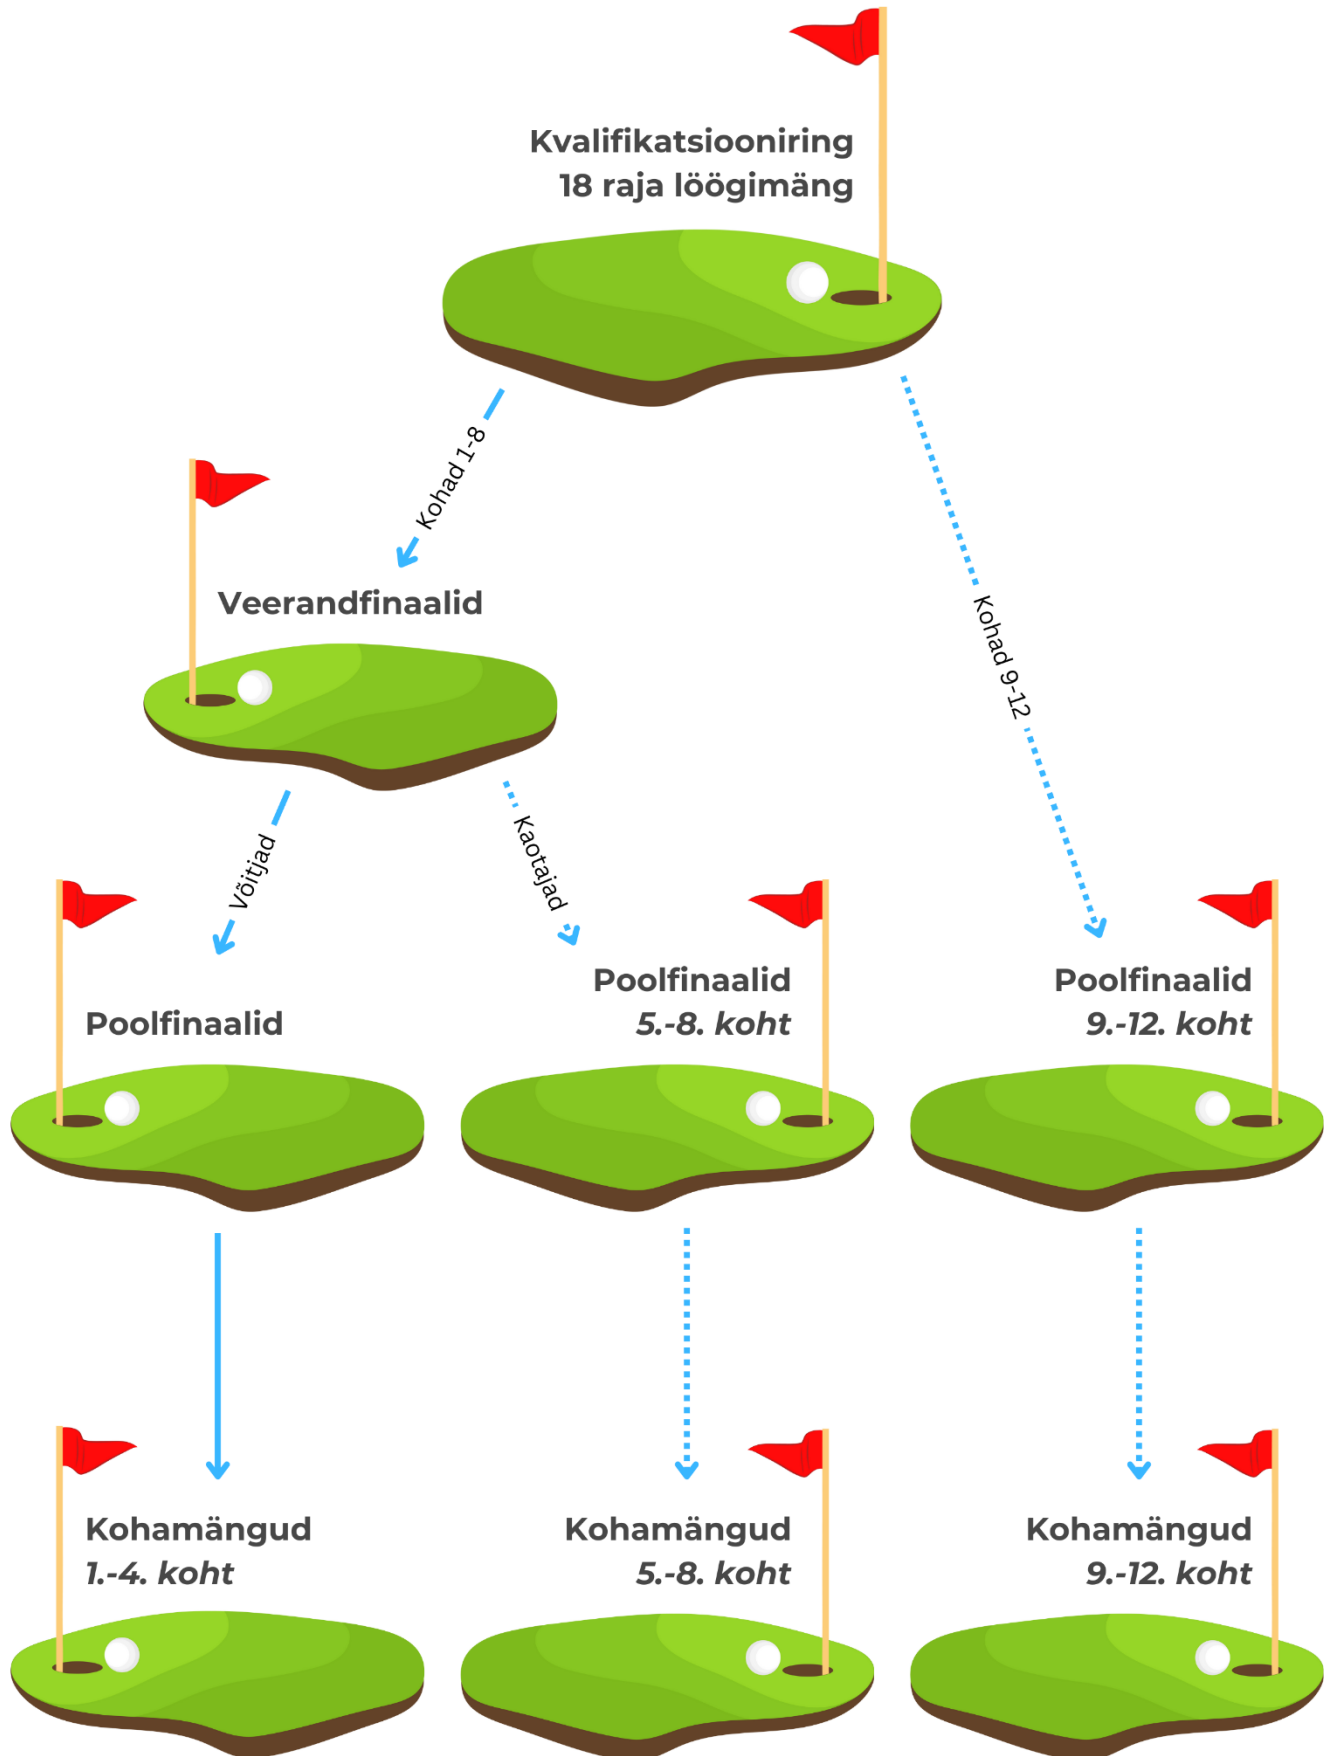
Kvalifikatsiooniring
18 raja löögimäng

Kohad 1-8

Kohad 9-12

Veerandfinaalid

Võitjad

Kaotajad

Poolfinaalid

Poolfinaalid
*5.-8. koht*

Poolfinaalid
*9.-12. koht*

Kohamängud
*1.-4. koht*

Kohamängud
*5.-8. koht*

Kohamängud
*9.-12. koht*